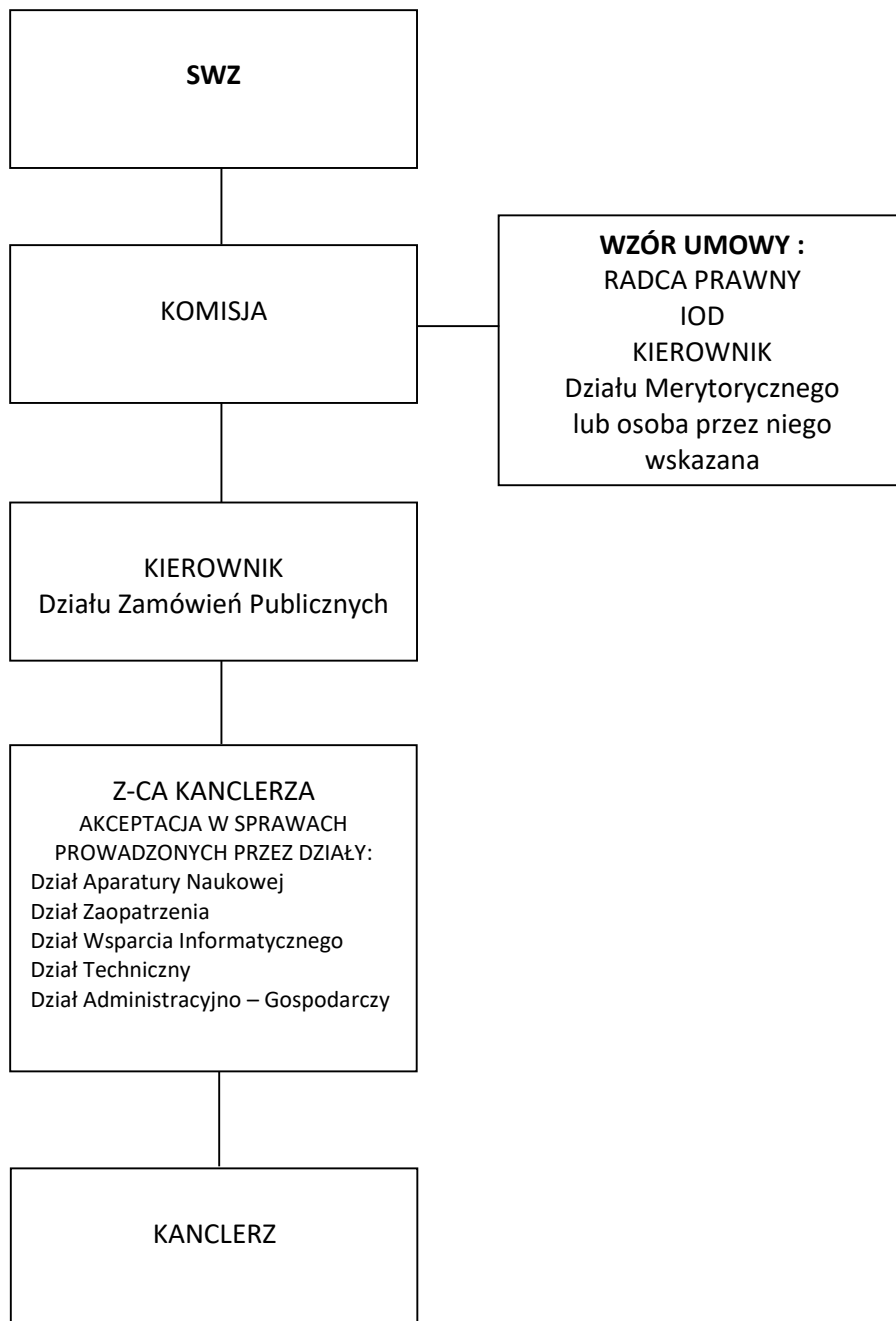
SWZ

KOMISJA

WZÓR UMOWY :
RADCA PRAWNY
IOD
KIEROWNIK
Działu Merytorycznego
lub osoba przez niego wskazana

KIEROWNIK
Działu Zamówień Publicznych

Z-CA KANCLERZA
AKCEPTACJA W SPRAWACH PROWADZONYCH PRZEZ DZIAŁY:
Dział Aparatury Naukowej
Dział Zaopatrzenia
Dział Wsparcia Informatycznego
Dział Techniczny
Dział Administracyjno – Gospodarczy

KANCLERZ